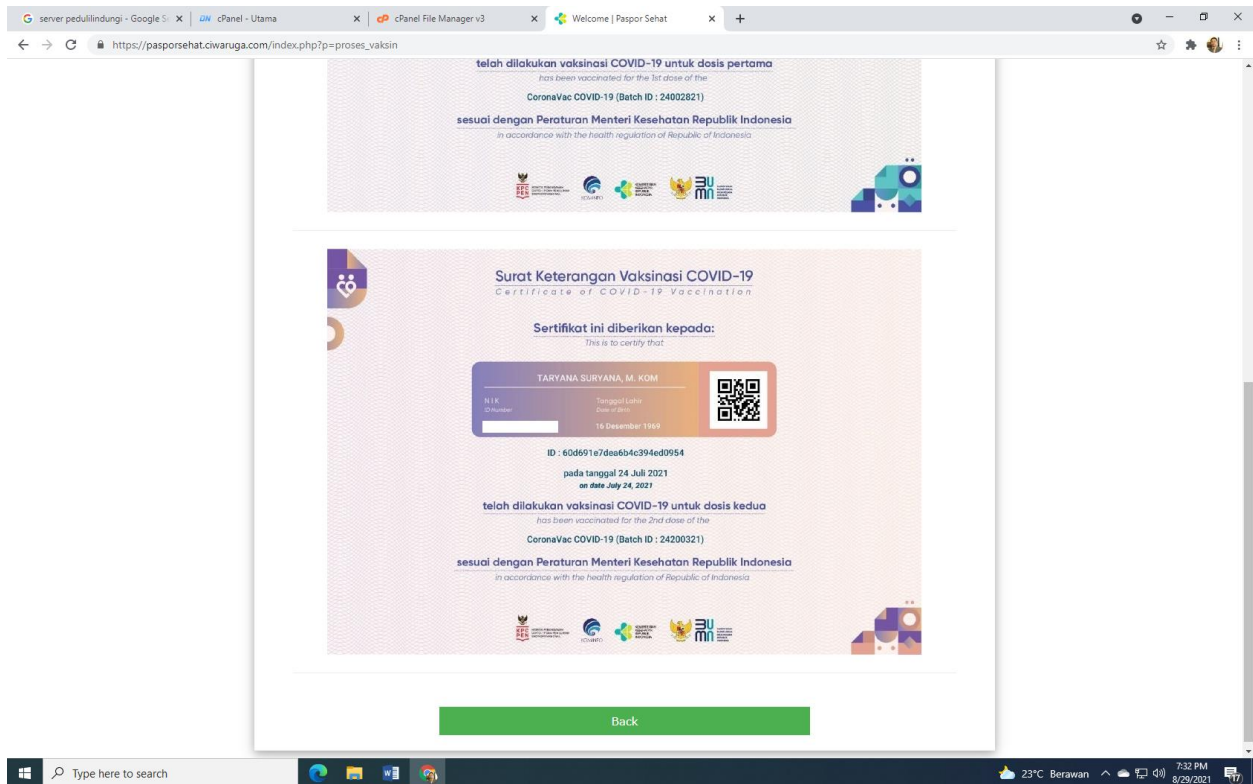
server pedulilindungi - Google S | cPanel - Utama | cPanel File Manager v3 | Welcome | Paspor Sehat

https://pasporsehat.ciwaruga.com/index.php?p=proses_vaksin

telah dilakukan vaksinasi COVID-19 untuk dosis pertama
has been vaccinated for the 1st dose of the
CoronaVac COVID-19 (Batch ID : 24002821)
sesuai dengan Peraturan Menteri Kesehatan Republik Indonesia
in accordance with the health regulation of Republic of Indonesia

KPC PEN

Surat Keterangan Vaksinasi COVID-19
Certificate of COVID-19 Vaccination

Sertifikat ini diberikan kepada:
This is to certify that

TARYANA SURYANA, M. KOM
NIK
ID Number
Tanggal Lahir
Date of Birth
16 Desember 1969

ID : 60d691e7dea6b4c394ed0954

pada tanggal 24 Juli 2021
on date July 24, 2021

telah dilakukan vaksinasi COVID-19 untuk dosis kedua
has been vaccinated for the 2nd dose of the
CoronaVac COVID-19 (Batch ID : 24200321)
sesuai dengan Peraturan Menteri Kesehatan Republik Indonesia
in accordance with the health regulation of Republic of Indonesia

KPC PEN

Back

Type here to search
23°C Berawan 7:32 PM 8/29/2021